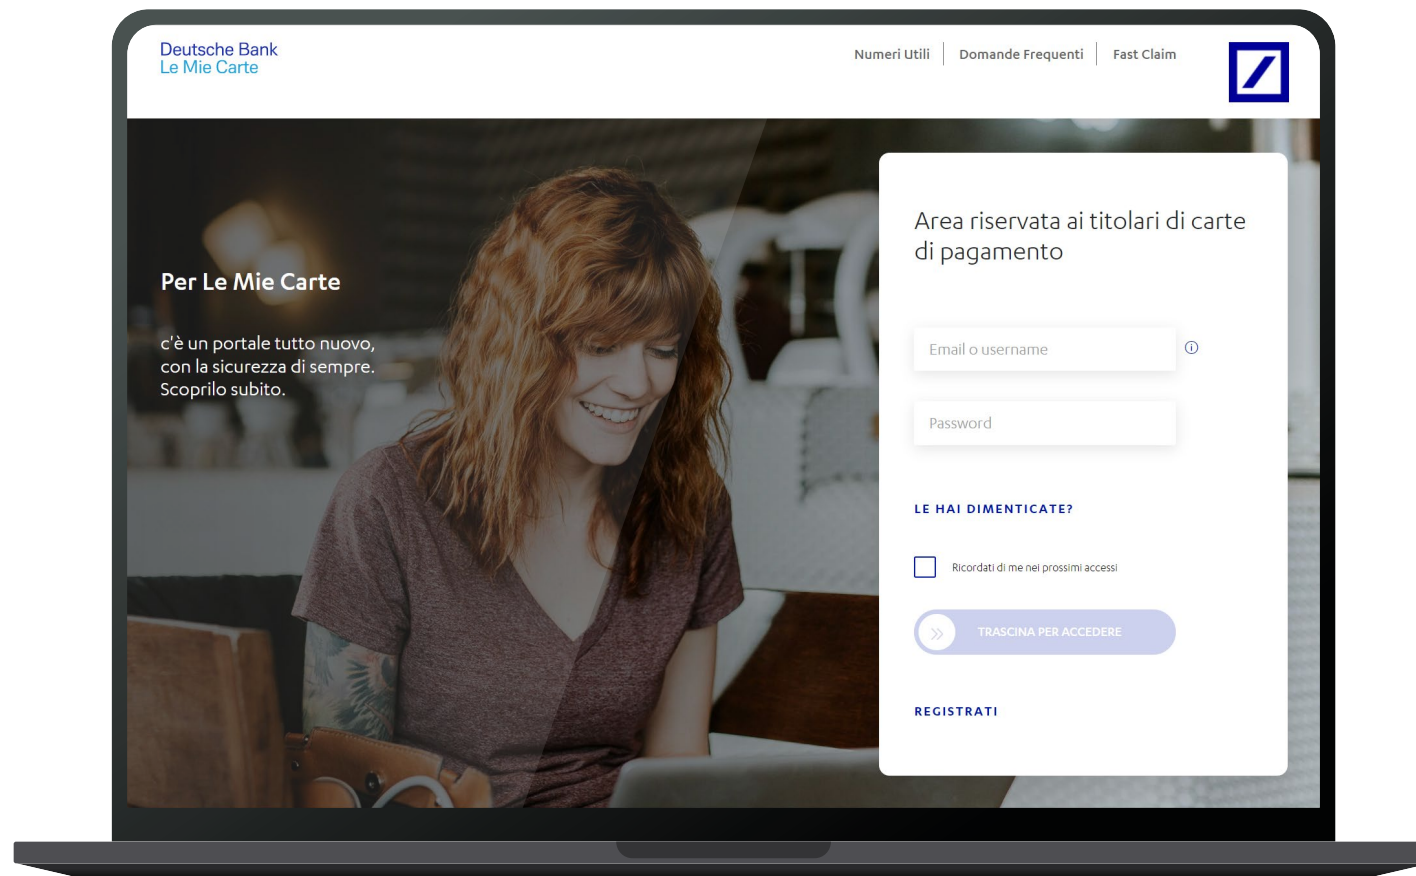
Deutsche Bank
Le Mie Carte

Numeri Utili | Domande Frequenti | Fast Claim

Per Le Mie Carte

c'è un portale tutto nuovo, con la sicurezza di sempre. Scoprilo subito.

Area riservata ai titolari di carte di pagamento

Email o username

Password

LE HAI DIMENTICATE?

Ricordati di me nei prossimi accessi

TRASCINA PER ACCEDERE

REGISTRATI